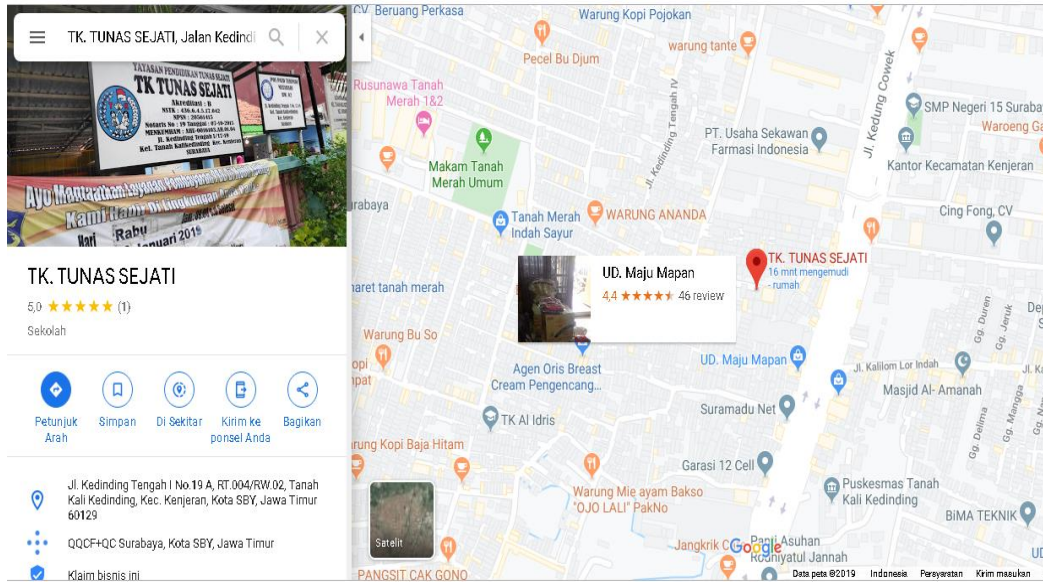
TK. TUNAS SEJATI, Jalan Kedindi

YAYASAN PENDIDIKAN TUNAS SEJATI
TK TUNAS SEJATI
Akreditasi : B

Ayo Manfaatkan Layanan ... Kami Hadir Di Lingkungan ...
Hari Rabu ... Januari 2019

TK. TUNAS SEJATI
5,0 ★★★★★ (1)
Sekolah

Petunjuk Arah
Simpan
Di Sekitar
Kirim ke ponsel Anda
Bagikan

Jl. Kedinding Tengah I No.19 A, RT.004/RW.02, Tanah Kali Kedinding, Kec. Kenjeran, Kota SBY, Jawa Timur 60129

QQCF+QC Surabaya, Kota SBY, Jawa Timur

Klaim bisnis ini

CV. Beruang Perkasa
Warung Kopi Pojokan
warung tante
Pecel Bu Djum
Rusunawa Tanah Merah 1&2
Makam Tanah Merah Umum
Jl. Kedinding Tengah IV
PT. Usaha Sekawan Farmasi Indonesia
Jl. Kedung Cowek
SMP Negeri 15 Surabaya
Waroeng Ga
Kantor Kecamatan Kenjeran
urabaya
Tanah Merah Indah Sayur
WARUNG ANANDA
Cing Fong, CV
TK. TUNAS SEJATI
16 mnt mengemudi - rumah
UD. Maju Mapan
4,4 ★★★★★ 46 review
naret tanah merah
Warung Bu So
Agen Oris Breast Cream Pengencang...
UD. Maju Mapan
Jl. Kalilom Lor Indah
Masjid Al- Amanah
Gg. Duren
Gg. Jeruk
TK Al Idris
Suramadu Net
Gg. Delima
Gg. Mangga
rung Kopi Baja Hitam
Garasi 12 Cell
Puskesmas Tanah Kali Kedinding
Warung Mie ayam Bakso "OJO LALI" PakNo
BIMA TEKNIK
Satelit
Jangkrik
Panti Asuhan Roqoyyatul Jannah
PANGSIT CAK GONO
Google
Data peta ©2019 Indonesia Persyaratan Kirim masukan